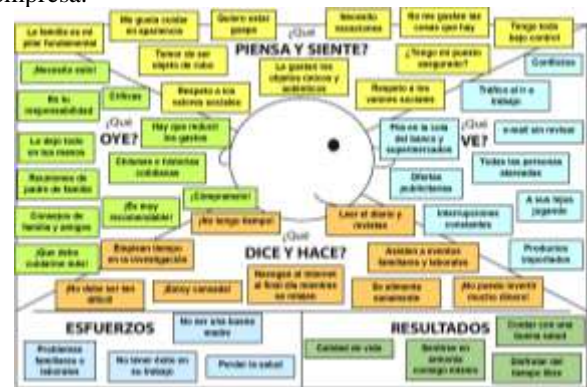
empresa.

La familia es mi pilar fundamental

Me gusta cuidar mi apariencia

Quiero estar guapo

Necesito vacaciones

No me gastes las cosas que hay

Tengo todo bajo control

¿Qué PIENSA Y SIENTE?

Temor de ser objeto de robo

Los gastos los objetos únicos y auténticos

¿Tengo un puesto asegurado?

¡Necesito más!

Críticas

Respeto a los valores sociales

Respeto a los valores sociales

Conflictos

Es tu responsabilidad

Tráfico al ir a trabajo

¿Qué OYE?

Hay que reducir los gastos

Pisa en la cola del banco y supermercados

¿Qué VE?

e-mail sin revisar

Lo dejo todo en tus manos

Ofertas publicitarias

Todas las personas atareadas

Reuniones de padre de familia

Síntomas y síntomas cotidianos

Consejos de familia y amigos

¡Es muy recomendable!

¡Comprarlo!

Interrupciones constantes

A sus hijos jugando

¿Qué debo comprar hoy?

¡No tengo tiempo!

Leer el diario y revistas

Productos importados

Emplear tiempo en la investigación

¿Qué DICE Y HACE?

Asistir a eventos familiares y laborales

¡No debe ser tan difícil!

¡Estoy cansado!

Navegar al internet al final día mientras no trabajo

Se alimenta sanamente

¡No puedo invertir mucho dinero!

ESFUERZOS

No ser una buena madre

RESULTADOS

Contar con una buena salud

Problemas familiares y laborales

No tener éxito en su trabajo

Perder la salud

Calidad de vida

Sentirse en armonía consigo mismo

Disfrutar del tiempo libre